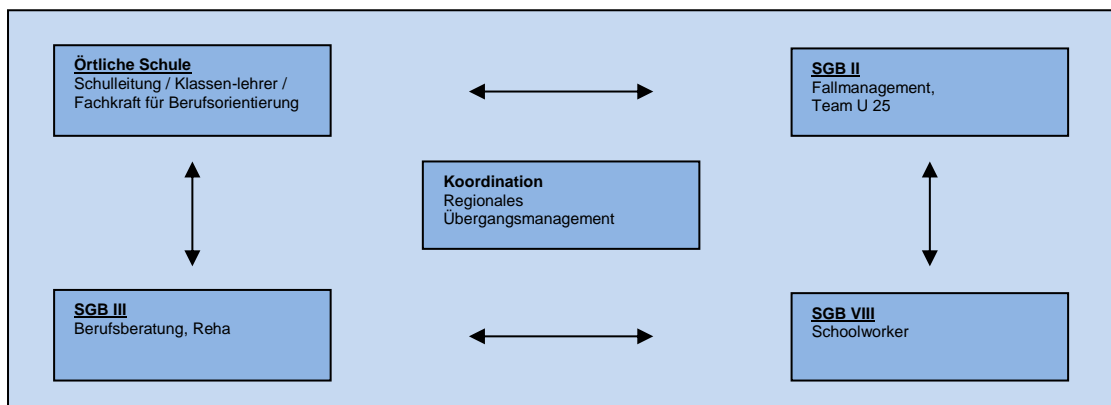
**Örtliche Schule**
Schulleitung / Klassen-lehrer / Fachkraft für Berufsorientierung

**SGB II**
Fallmanagement, Team U 25

**Koordination**
Regionales Übergangsmanagement

**SGB III**
Berufsberatung, Reha

**SGB VIII**
Schoolworker